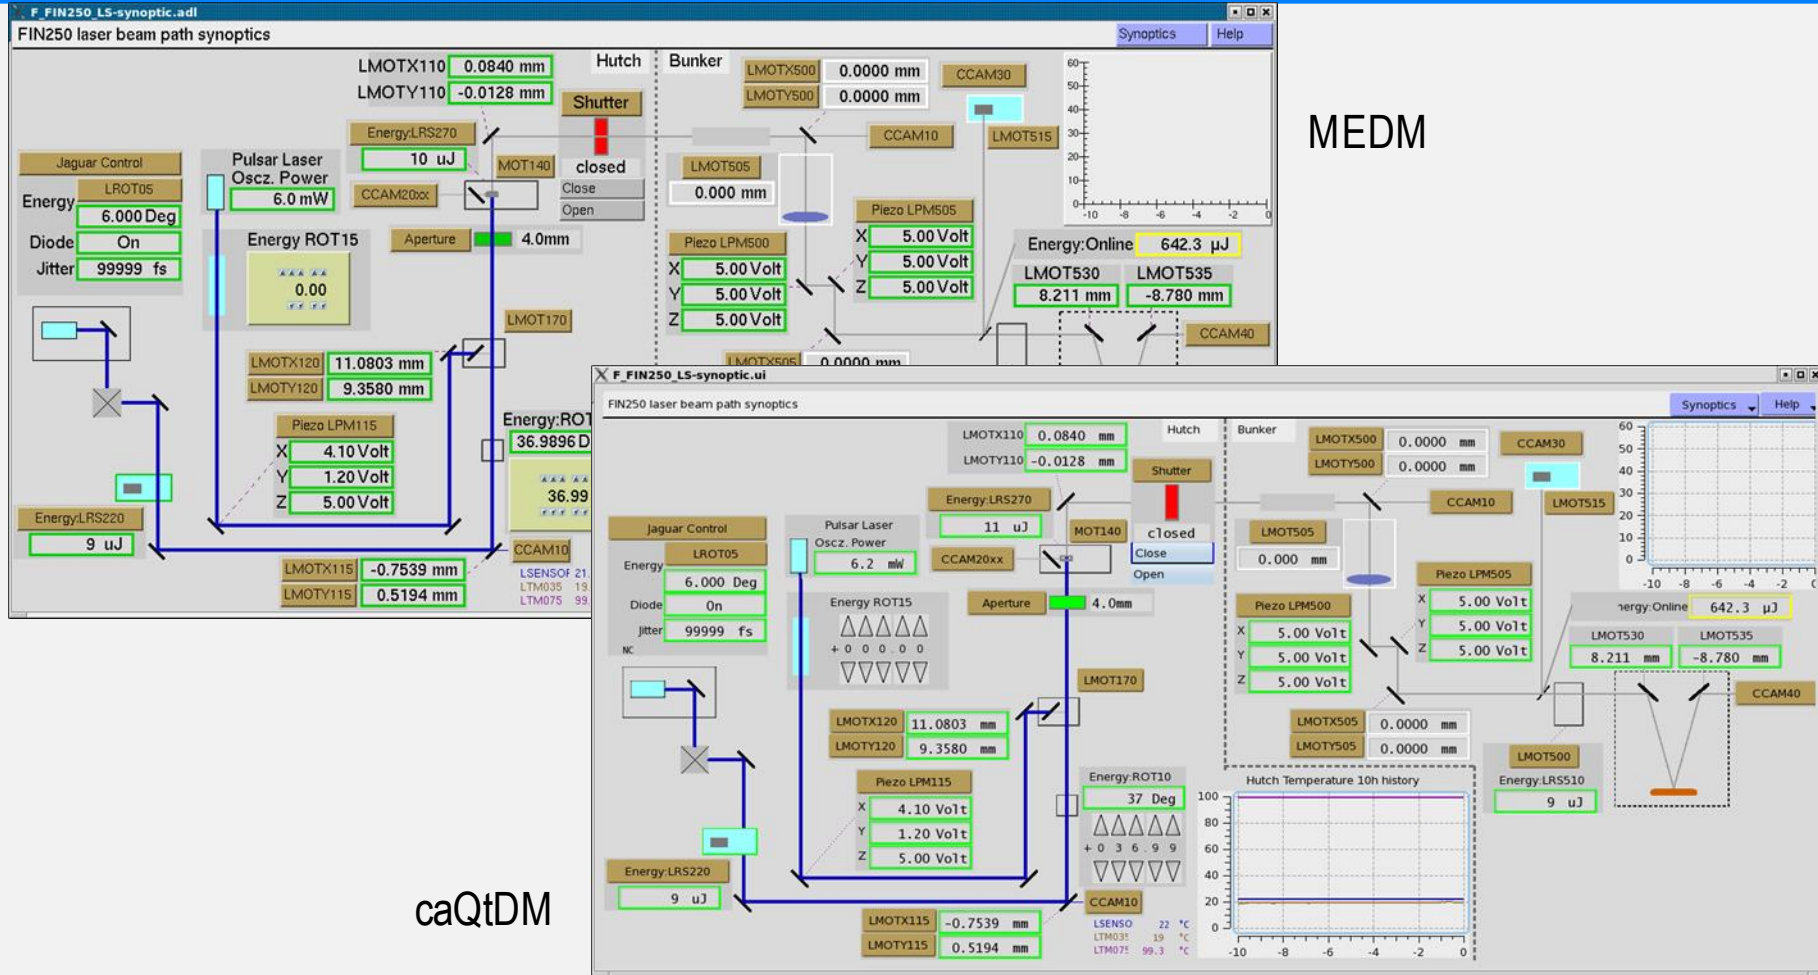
F_FIN250_LS-synoptic.adl

FIN250 laser beam path synoptics

Synoptics Help

LMOTX110 0.0840 mm
LMOTY110 -0.0128 mm

Hutch Bunker

Shutter
closed
Close
Open

LMOTX500 0.0000 mm
LMOTY500 0.0000 mm

CCAM30
CCAM10
LMOT515

60
50
40
30
20
10
0
-10 -8 -6 -4 -2 0

Energy:LRS270
10 uJ
MOT140
CCAM20xx

Jaguar Control
LROT05
Energy 6.000 Deg
Diode On
Jitter 99999 fs

Pulsar Laser Oscz. Power
6.0 mW

Energy ROT15
0.00

Aperture 4.0mm

LMOT505
0.000 mm

Piezo LPM500
X 5.00 Volt
Y 5.00 Volt
Z 5.00 Volt

Piezo LPM505
X 5.00 Volt
Y 5.00 Volt
Z 5.00 Volt

Energy:Online 642.3 μJ
LMOT530 8.211 mm
LMOT535 -8.780 mm
CCAM40

LMOT170
LMOTX120 11.0803 mm
LMOTY120 9.3580 mm

Piezo LPM115
X 4.10 Volt
Y 1.20 Volt
Z 5.00 Volt

Energy:ROT
36.9896 D
36.99

Energy:LRS220
9 uJ

LMOTX115 -0.7539 mm
LMOTY115 0.5194 mm
CCAM10
LSENSOF 21
LTM035 19
LTM075 99

LMOTX505 0.0000 mm

MEDM

F_FIN250_LS-synoptic.ui

FIN250 laser beam path synoptics

Synoptics Help

LMOTX110 0.0840 mm
LMOTY110 -0.0128 mm

Hutch Bunker

Shutter
closed
Close
Open

LMOTX500 0.0000 mm
LMOTY500 0.0000 mm

CCAM30
CCAM10
LMOT515

60
50
40
30
20
10
0
-10 -8 -6 -4 -2 0

Energy:LRS270
11 uJ
MOT140
CCAM20xx

Jaguar Control
LROT05
Energy 6.000 Deg
Diode On
Jitter 99999 fs
NC

Pulsar Laser Oscz. Power
6.2 mW

Energy ROT15
+0 0 0.0 0

Aperture 4.0mm

LMOT505
0.000 mm

Piezo LPM500
X 5.00 Volt
Y 5.00 Volt
Z 5.00 Volt

Piezo LPM505
X 5.00 Volt
Y 5.00 Volt
Z 5.00 Volt

nergy:Online 642.3 μJ
LMOT530 8.211 mm
LMOT535 -8.780 mm
CCAM40

LMOT170
LMOTX120 11.0803 mm
LMOTY120 9.3580 mm

Piezo LPM115
X 4.10 Volt
Y 1.20 Volt
Z 5.00 Volt

Energy:ROT10
37 Deg
+0 3 6.9 9

LMOTX505 0.0000 mm
LMOTY505 0.0000 mm

LMOT500
Energy:LRS510
9 uJ

Hutch Temperature 10h history
100
80
60
40
20
0
-10 -8 -6 -4 -2 0

Energy:LRS220
9 uJ

LMOTX115 -0.7539 mm
LMOTY115 0.5194 mm
CCAM10
LSENSO 22 °C
LTM035 19 °C
LTM075 99.3 °C

caQtDM